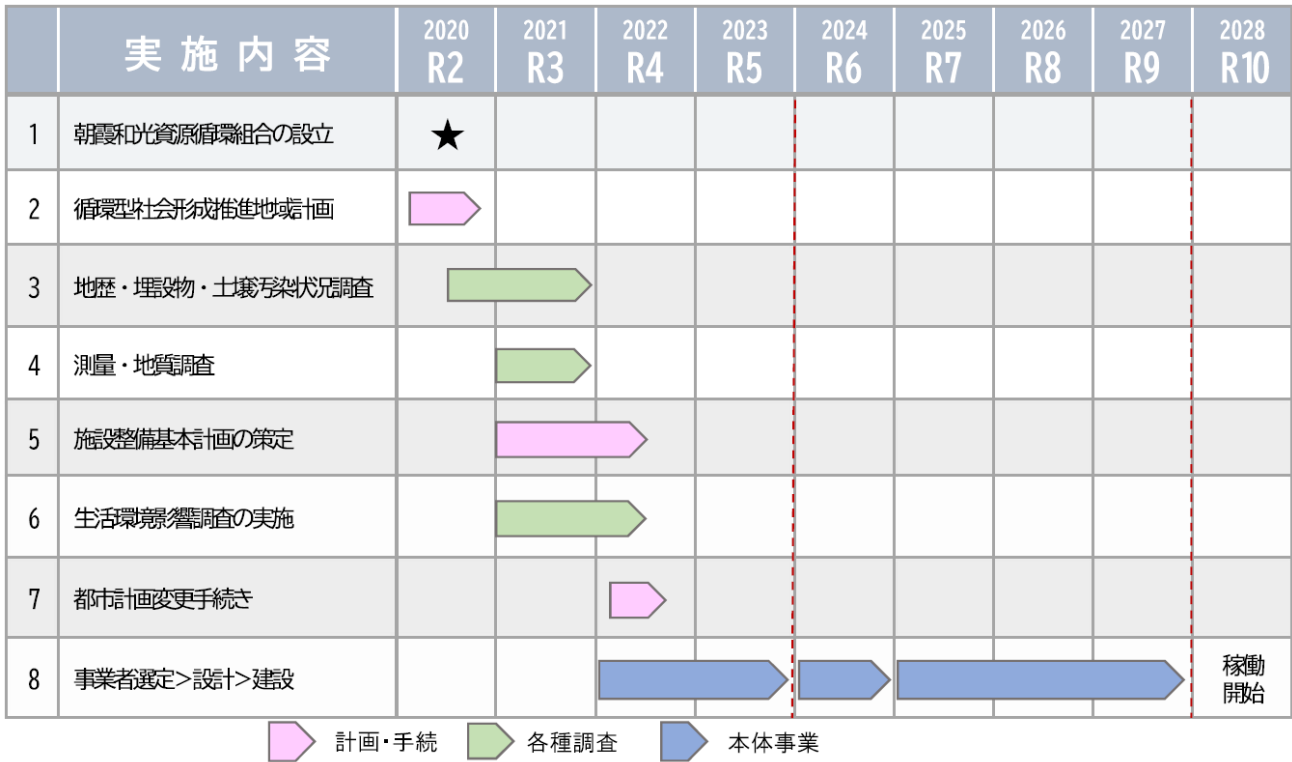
|  | 実施内容 | 2020 R2 | 2021 R3 | 2022 R4 | 2023 R5 | 2024 R6 | 2025 R7 | 2026 R8 | 2027 R9 | 2028 R10 |
|---|---|---|---|---|---|---|---|---|---|---|
| 1 | 朝霞和光資源循環組合の設立 | ★ |  |  |  |  |  |  |  |  |
| 2 | 循環型社会形成推進地域計画 |  |  |  |  |  |  |  |  |  |
| 3 | 地歴・埋設物・土壌汚染状況調査 |  |  |  |  |  |  |  |  |  |
| 4 | 測量・地質調査 |  |  |  |  |  |  |  |  |  |
| 5 | 施設整備基本計画の策定 |  |  |  |  |  |  |  |  |  |
| 6 | 生活環境影響調査の実施 |  |  |  |  |  |  |  |  |  |
| 7 | 都市計画変更手続き |  |  |  |  |  |  |  |  |  |
| 8 | 事業者選定＞設計＞建設 |  |  |  |  |  |  |  |  | 稼動開始 |

計画・手続　各種調査　本体事業